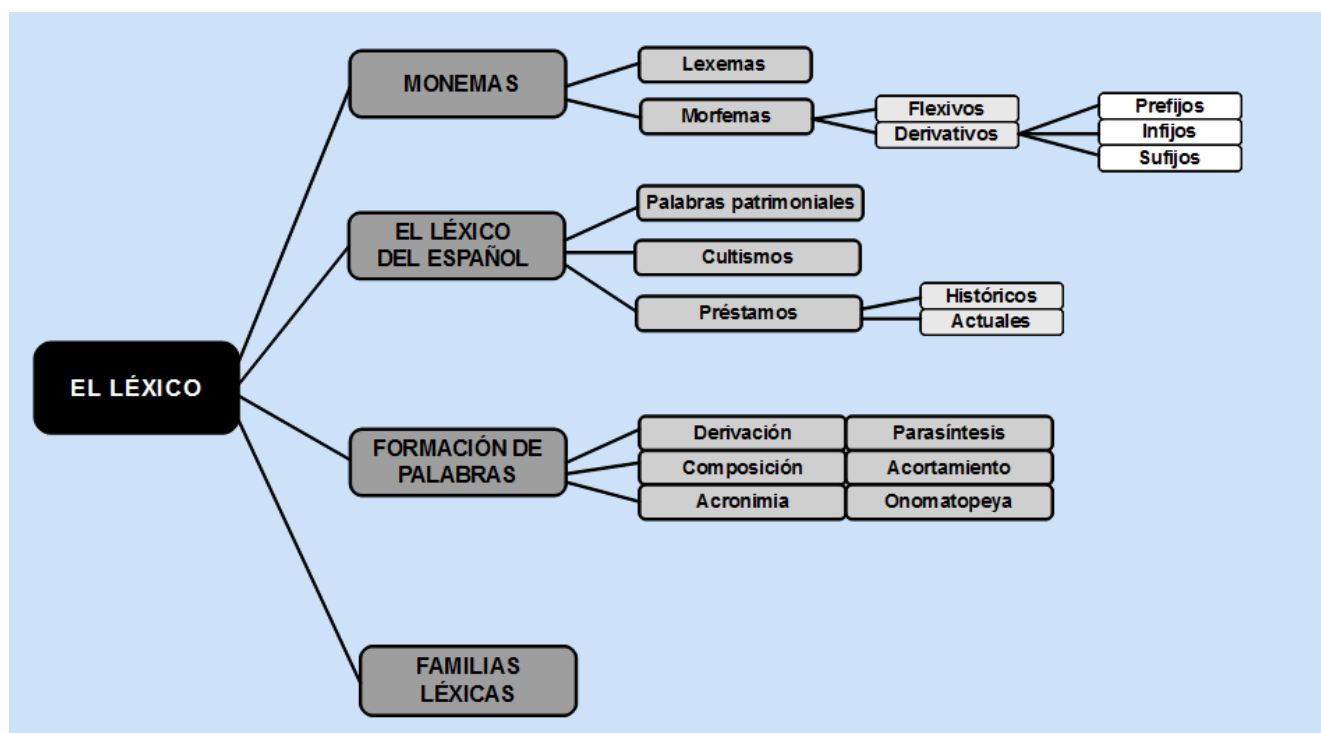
EL LÉXICO

MONEMAS

Lexemas

Morfemas

Flexivos

Derivativos

Prefijos

Infijos

Sufijos

EL LÉXICO DEL ESPAÑOL

Palabras patrimoniales

Cultismos

Préstamos

Históricos

Actuales

FORMACIÓN DE PALABRAS

Derivación

Parasíntesis

Composición

Acortamiento

Acronimia

Onomatopeya

FAMILIAS LÉXICAS